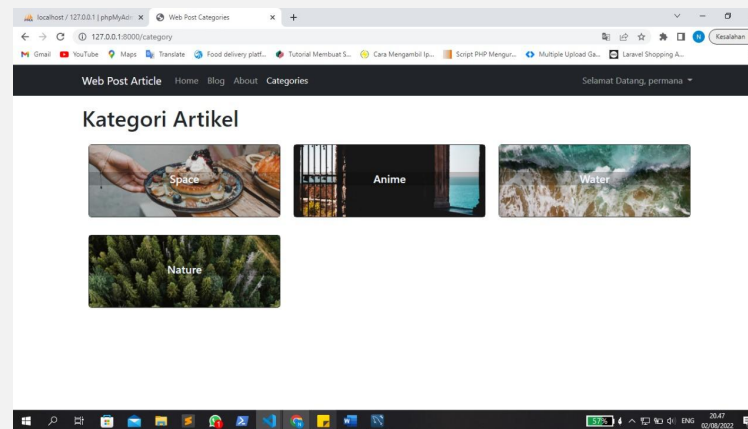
localhost / 127.0.0.1 | phpMyAdm ×
Web Post Categories ×
+

127.0.0.1:8000/category

Kesalahan

Gmail YouTube Maps Translate Food delivery platf... Tutorial Membuat S... Cara Mengambil Ip... Script PHP Mengur... Multiple Upload Ga... Laravel Shopping A...

Web Post Article Home Blog About Categories

Selamat Datang, permana

Kategori Artikel

Space

Anime

Water

Nature

57%

ENG

20.47
02/08/2022